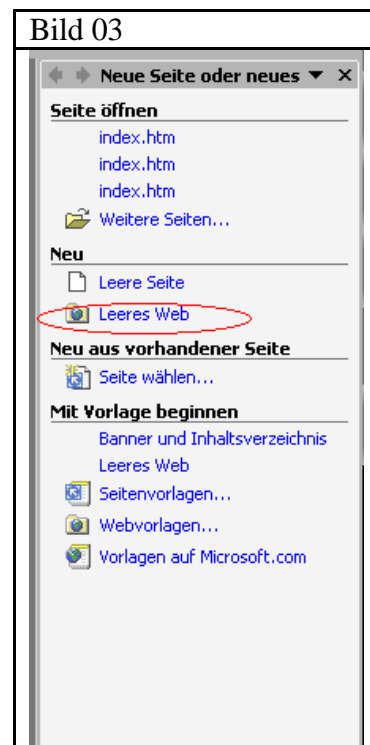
Bild 03

Neue Seite oder neues ▼ ×

Seite öffnen

index.htm

index.htm

index.htm

Weitere Seiten...

Neu

Leere Seite

Leeres Web

Neu aus vorhandener Seite

Seite wählen...

Mit Vorlage beginnen

Banner und Inhaltsverzeichnis

Leeres Web

Seitenvorlagen...

Webvorlagen...

Vorlagen auf Microsoft.com